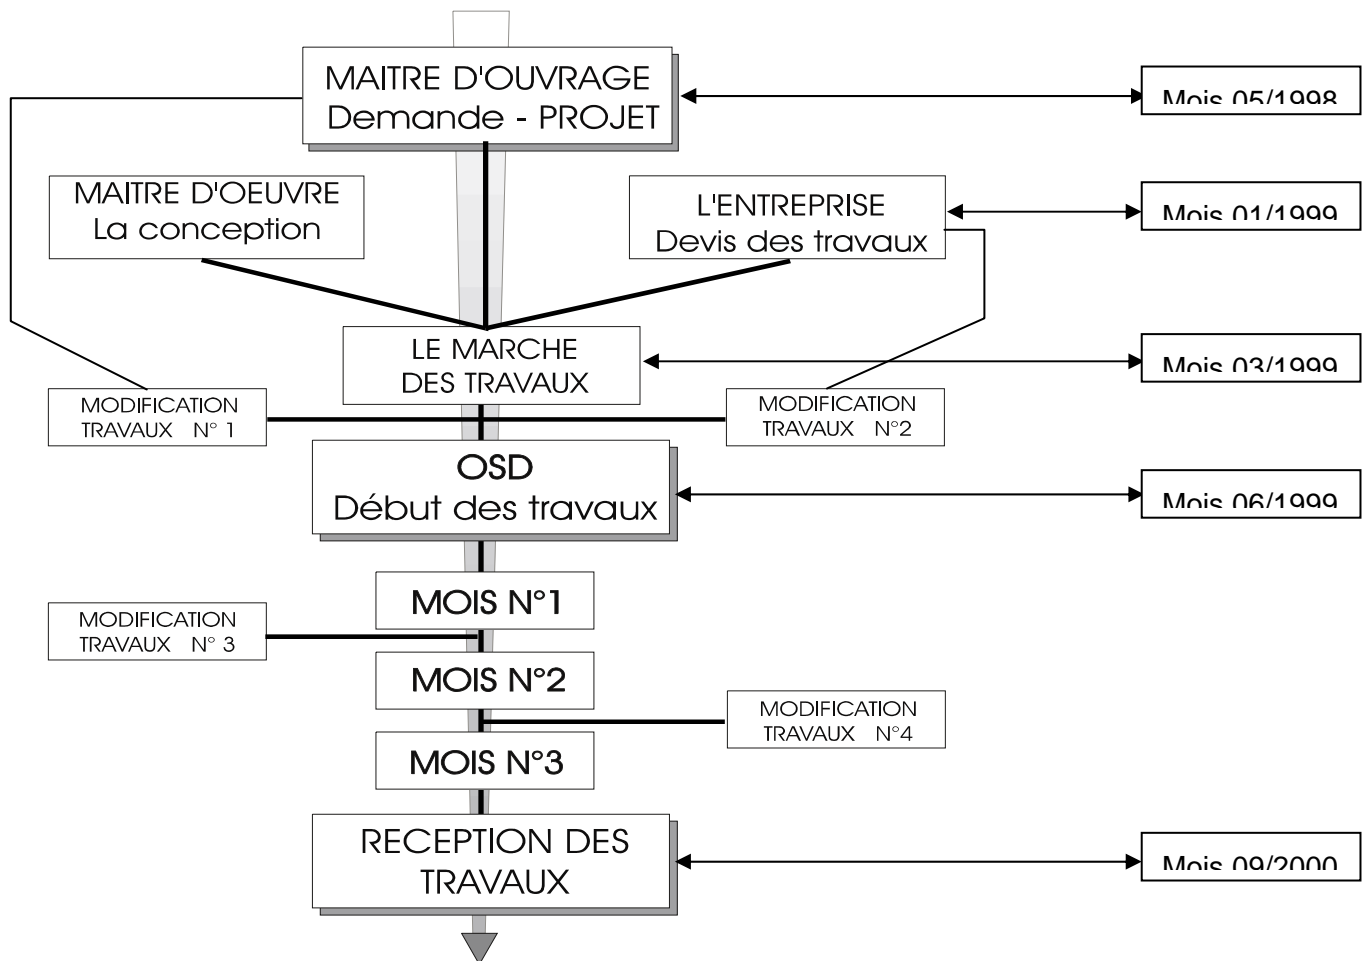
MAITRE D'OUVRAGE
Demande - PROJET

Mois 05/1998

MAITRE D'OEUVRE
La conception

L'ENTREPRISE
Devis des travaux

Mois 01/1999

LE MARCHE
DES TRAVAUX

Mois 03/1999

MODIFICATION
TRAVAUX N° 1

MODIFICATION
TRAVAUX N°2

OSD
Début des travaux

Mois 06/1999

MOIS N°1

MODIFICATION
TRAVAUX N° 3

MOIS N°2

MODIFICATION
TRAVAUX N°4

MOIS N°3

RECEPTION DES
TRAVAUX

Mois 09/2000